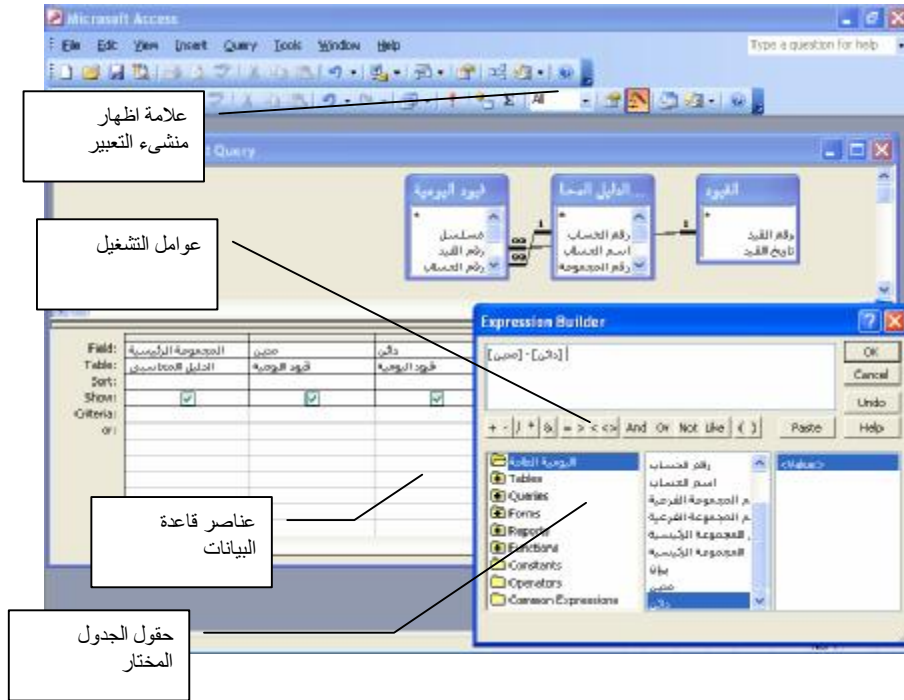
Microsoft Access

File Edit View Insert Query Tools Window Help

Type a question for help

علامة اظهار منشىء التعبير

Query

قيود اليومية
*
مسلسل
رقم القيد
رقم الحساب

الدليل المحا...
*
رقم الحساب
اسم الحساب
رقم المجموعة

القيود
*
رقم القيد
تاريخ القيد

عوامل التشغيل

| Field: | المجموعة الرئيسية | مدين | دائن |
|---|---|---|---|
| Table: | الدليل المحاسبي | قيود اليومية | قيود اليومية |
| Sort: | | | |
| Show: | ☑ | ☑ | ☑ |
| Criteria: | | | |
| or: | | | |

Expression Builder

[مدين] - [دائن]

OK
Cancel
Undo
Help

+ - / * & = > < <> And Or Not Like ( )
Paste

اليومية العامة
Tables
Queries
Forms
Reports
Functions
Constants
Operators
Common Expressions

رقم الحساب
اسم الحساب
م المجموعة الفرعية
م المجموعة الفرعية
، المجموعة الرئيسية
المجموعة الرئيسية
بيان
مدين
دائن

<Value>

عناصر قاعدة البيانات

حقول الجدول المختار